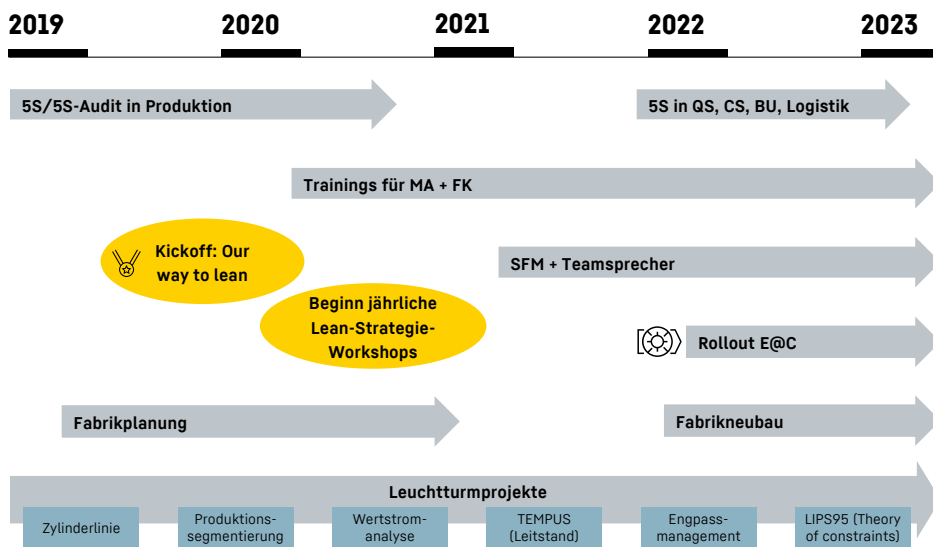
2019 2020 2021 2022 2023

5S/5S-Audit in Produktion

5S in QS, CS, BU, Logistik

Trainings für MA + FK

Kickoff: Our way to lean

SFM + Teamsprecher

Beginn jährliche Lean-Strategie-Workshops

Rollout E@C

Fabrikplanung

Fabrikneubau

Leuchtturmprojekte

Zylinderlinie

Produktionssegmentierung

Wertstromanalyse

TEMPUS (Leitstand)

Engpassmanagement

LIPS95 (Theory of constraints)